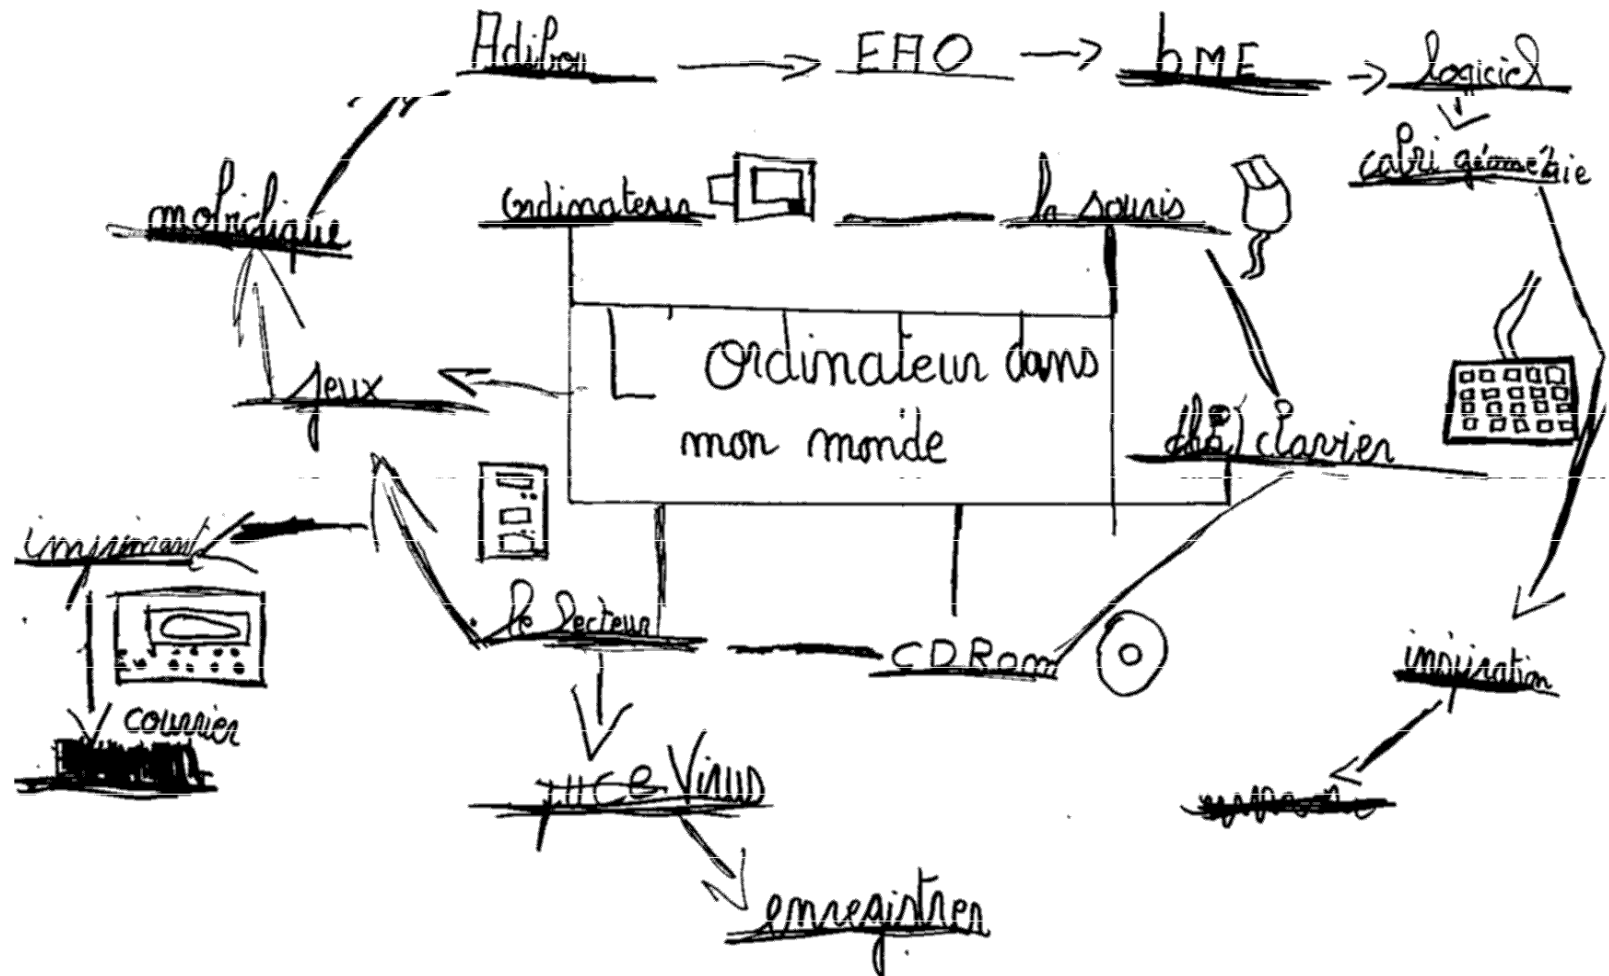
L'ordinateur dans mon monde

Ordinateur

la souris

clavier

CDRom

le lecteur

jeux

Adibou

EAO

bme

logiciel

cabri géométrie

imprimante

courrier

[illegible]

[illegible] Virus

enregistrer

imprimation

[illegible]

multimédia